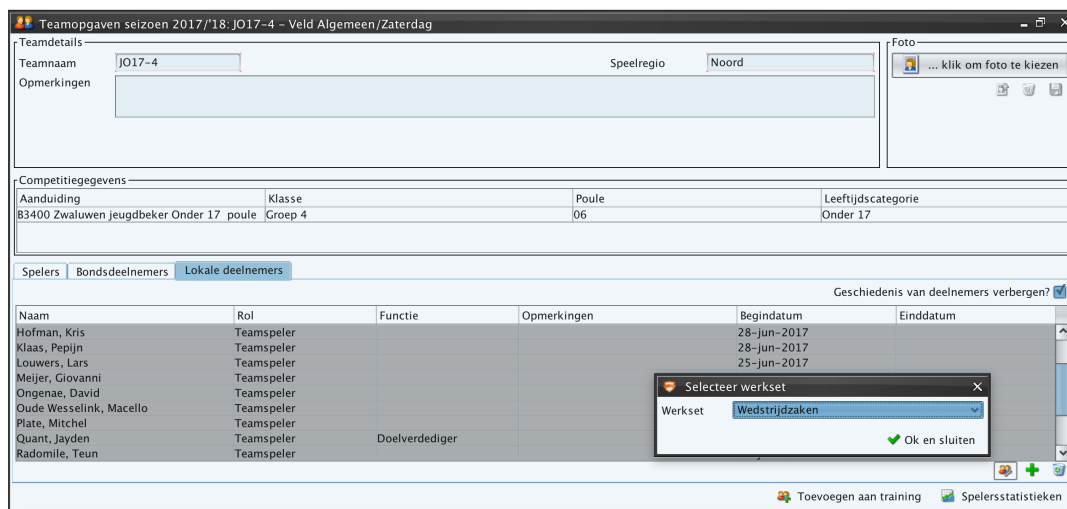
Teamopgaven seizoen 2017/'18: JO17-4 - Veld Algemeen/Zaterdag

Teamdetails
Teamnaam JO17-4
Speelregio Noord
Opmerkingen

Foto
... klik om foto te kiezen

Competitiegegevens

| Aanduiding | Klasse | Poule | Leeftijdscategorie |
|---|---|---|---|
| B3400 Zwaluwen jeugdbeker Onder 17 poule | Groep 4 | 06 | Onder 17 |

Spelers | Bondsdeelnemers | Lokale deelnemers

Geschiedenis van deelnemers verbergen?

| Naam | Rol | Functie | Opmerkingen | Begindatum | Einddatum |
|---|---|---|---|---|---|
| Hofman, Kris | Teamspeler | | | 28-jun-2017 | |
| Klaas, Pepijn | Teamspeler | | | 28-jun-2017 | |
| Louwers, Lars | Teamspeler | | | 25-jun-2017 | |
| Meijer, Giovanni | Teamspeler | | | | |
| Ongenae, David | Teamspeler | | | | |
| Oude Wesselink, Macello | Teamspeler | | | | |
| Plate, Mitchel | Teamspeler | | | | |
| Quant, Jayden | Teamspeler | Doelverdediger | | | |
| Radomile, Teun | Teamspeler | | | | |

Selecteer werkset
Werkset Wedstrijdzaken
Ok en sluiten

Toevoegen aan training
Spelersstatistieken